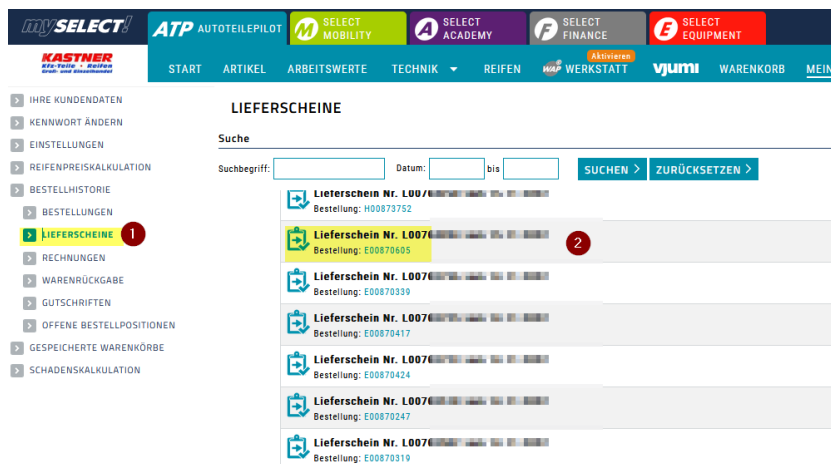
mySELECT!
ATP AUTOTEILEPILOT
SELECT MOBILITY
SELECT ACADEMY
SELECT FINANCE
SELECT EQUIPMENT

KASTNER Kfz-Teile · Reifen Groß- und Einzelhandel

START ARTIKEL ARBEITSWERTE TECHNIK REIFEN Aktivieren WERKSTATT vjumi WARENKORB MEIN

IHRE KUNDENDATEN
KENNWORT ÄNDERN
EINSTELLUNGEN
REIFENPREISKALKULATION
BESTELLHISTORIE
BESTELLUNGEN
LIEFERSCHEINE 1
RECHNUNGEN
WARENRÜCKGABE
GUTSCHRIFTEN
OFFENE BESTELLPOSITIONEN
GESPEICHERTE WARENKÖRBE
SCHADENSKALKULATION

LIEFERSCHEINE

Suche

Suchbegriff: Datum: bis SUCHEN › ZURÜCKSETZEN ›

Lieferschein Nr. L007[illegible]
Bestellung: H00873752

Lieferschein Nr. L007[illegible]
Bestellung: E00870605
2

Lieferschein Nr. L007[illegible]
Bestellung: E00870339

Lieferschein Nr. L007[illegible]
Bestellung: E00870417

Lieferschein Nr. L007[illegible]
Bestellung: E00870424

Lieferschein Nr. L007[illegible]
Bestellung: E00870247

Lieferschein Nr. L007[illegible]
Bestellung: E00870319